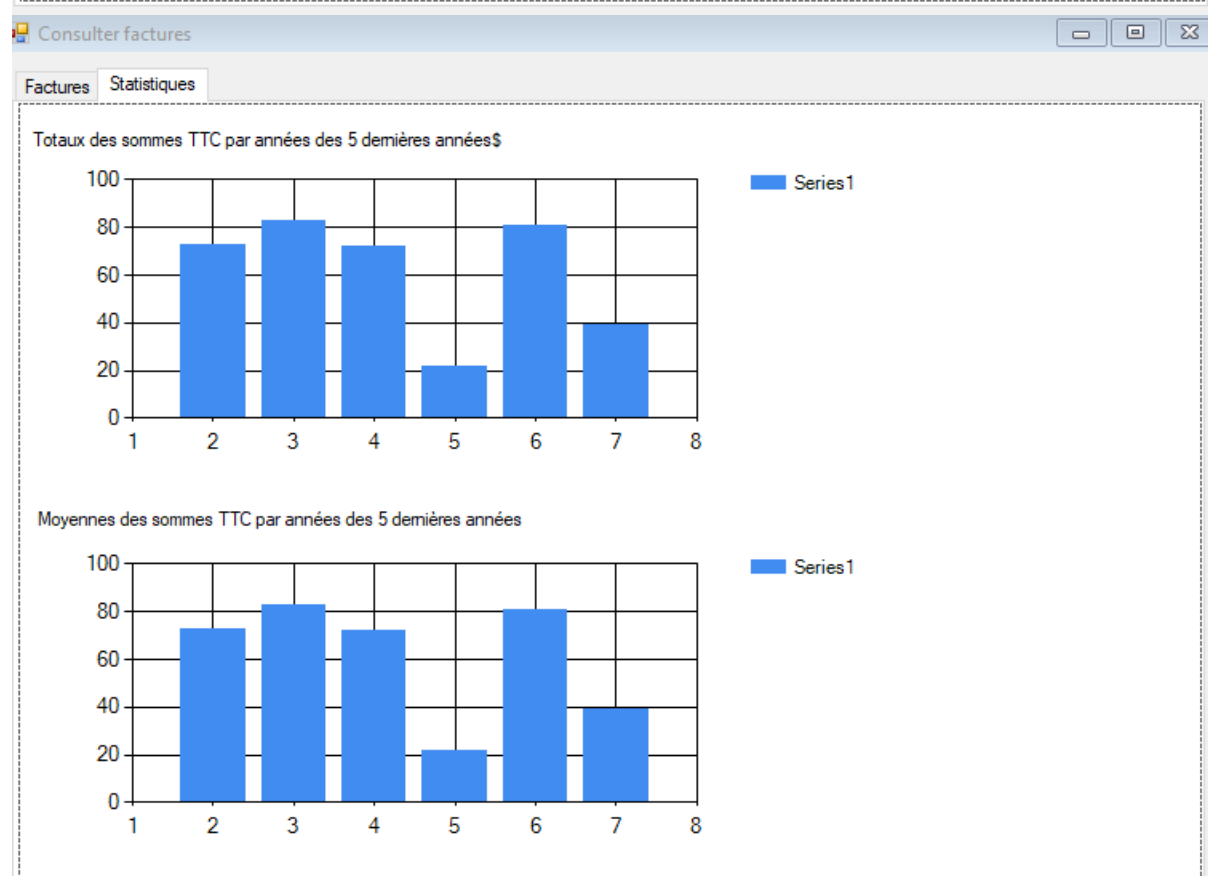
Consulter factures

Factures Statistiques

Totaux des sommes TTC par années des 5 dernières années$

100
80
60
40
20
0
1 2 3 4 5 6 7 8

Series1

Moyennes des sommes TTC par années des 5 dernières années

100
80
60
40
20
0
1 2 3 4 5 6 7 8

Series1